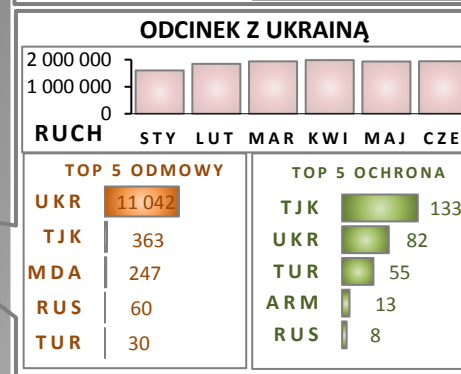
ODCINEK Z UKRAINĄ

2 000 000
1 000 000
0
RUCH

STY LUT MAR KWI MAJ CZE

TOP 5 ODMOWY

| | |
|---|---|
| UKR | 11 042 |
| TJK | 363 |
| MDA | 247 |
| RUS | 60 |
| TUR | 30 |

TOP 5 OCHRONA

| | |
|---|---|
| TJK | 133 |
| UKR | 82 |
| TUR | 55 |
| ARM | 13 |
| RUS | 8 |